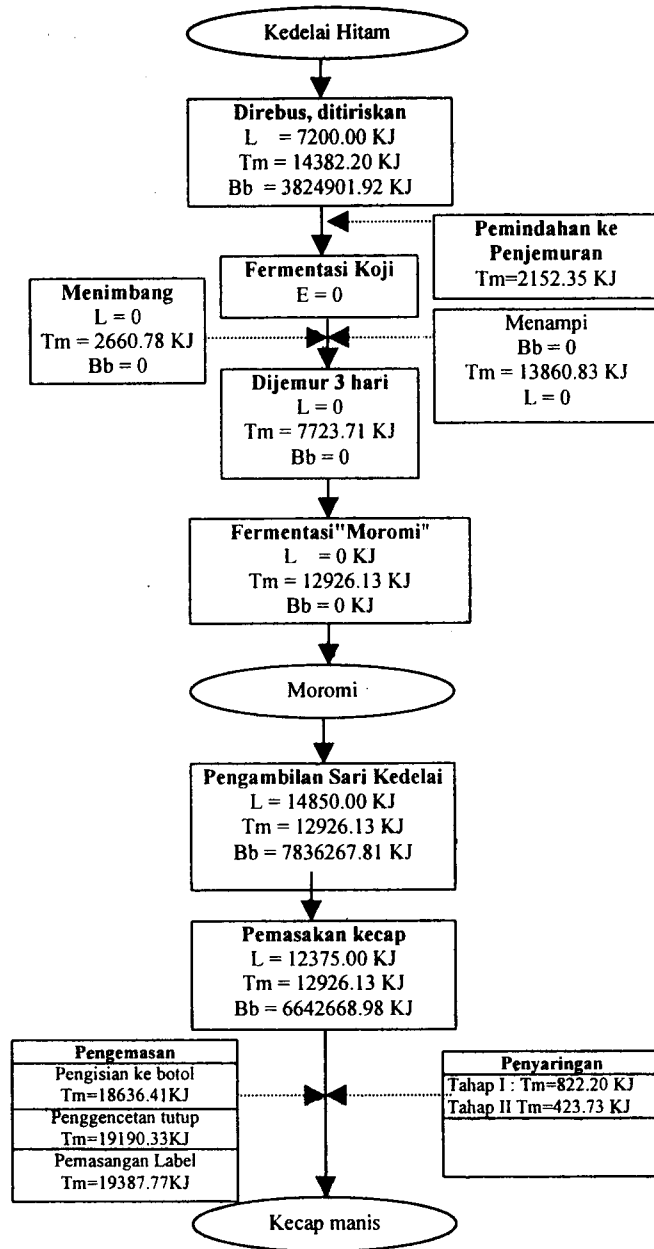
Kedelai Hitam

Direbus, ditiriskan
L = 7200.00 KJ
Tm = 14382.20 KJ
Bb = 3824901.92 KJ

Pemindahan ke Penjemuran
Tm=2152.35 KJ

Fermentasi Koji
E = 0

Menimbang
L = 0
Tm = 2660.78 KJ
Bb = 0

Menampi
Bb = 0
Tm = 13860.83 KJ
L = 0

Dijemur 3 hari
L = 0
Tm = 7723.71 KJ
Bb = 0

Fermentasi"Moromi"
L = 0 KJ
Tm = 12926.13 KJ
Bb = 0 KJ

Moromi

Pengambilan Sari Kedelai
L = 14850.00 KJ
Tm = 12926.13 KJ
Bb = 7836267.81 KJ

Pemasakan kecap
L = 12375.00 KJ
Tm = 12926.13 KJ
Bb = 6642668.98 KJ

| Pengemasan |
|---|
| Pengisian ke botol Tm=18636.41KJ |
| Penggencetan tutup Tm=19190.33KJ |
| Pemasangan Label Tm=19387.77KJ |

| Penyaringan |
|---|
| Tahap I : Tm=822.20 KJ |
| Tahap II Tm=423.73 KJ |

Kecap manis